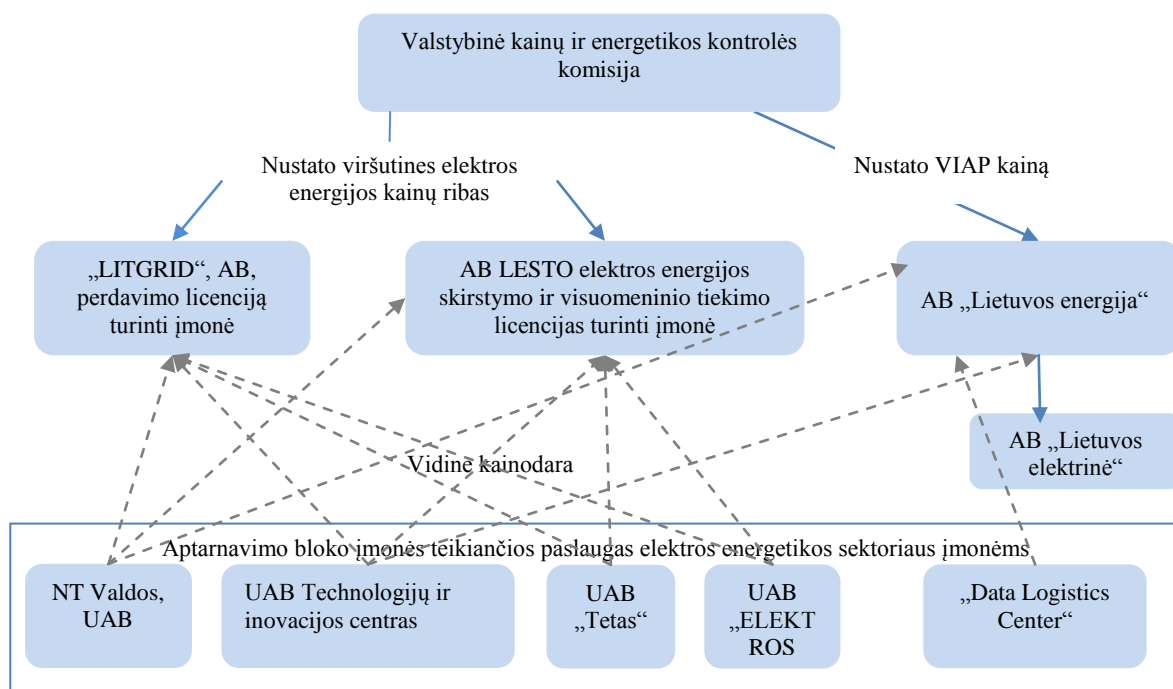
Valstybinė kainų ir energetikos kontrolės komisija

Nustato viršutines elektros energijos kainų ribas

Nustato VIAP kainą

„LITGRID“, AB, perdavimo licenciją turinti įmonė

AB LESTO elektros energijos skirstymo ir visuomeninio tiekimo licencijas turinti įmonė

AB „Lietuvos energija“

AB „Lietuvos elektrinė“

Vidinė kainodara

Aptarnavimo bloko įmonės teikiančios paslaugas elektros energetikos sektoriaus įmonėms

NT Valdos, UAB

UAB Technologijų ir inovacijos centras

UAB „Tetas“

UAB „ELEKTROS

„Data Logistics Center“